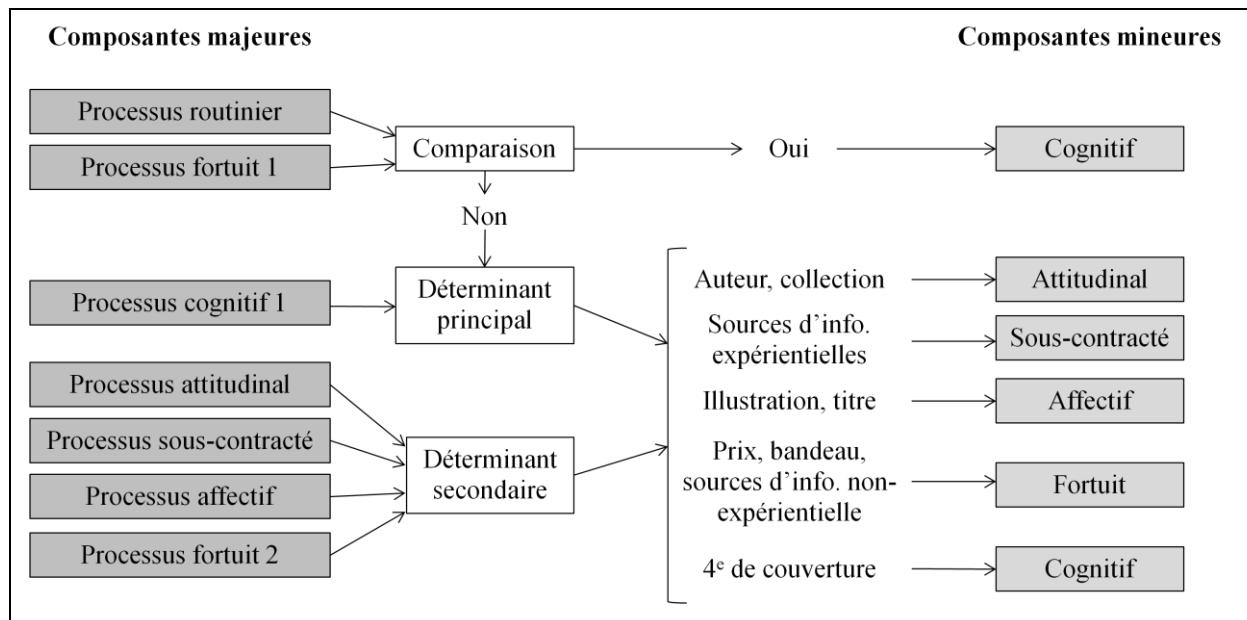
Composantes majeures

Composantes mineures

Processus routinier

Processus fortuit 1

Comparaison

Oui

Cognitif

Non

Processus cognitif 1

Déterminant principal

Auteur, collection

Attitudinal

Sources d'info. expérientielles

Sous-contracté

Processus attitudinal

Illustration, titre

Affectif

Processus sous-contracté

Déterminant secondaire

Processus affectif

Prix, bandeau, sources d'info. non-expérientielle

Fortuit

Processus fortuit 2

4$^{e}$ de couverture

Cognitif